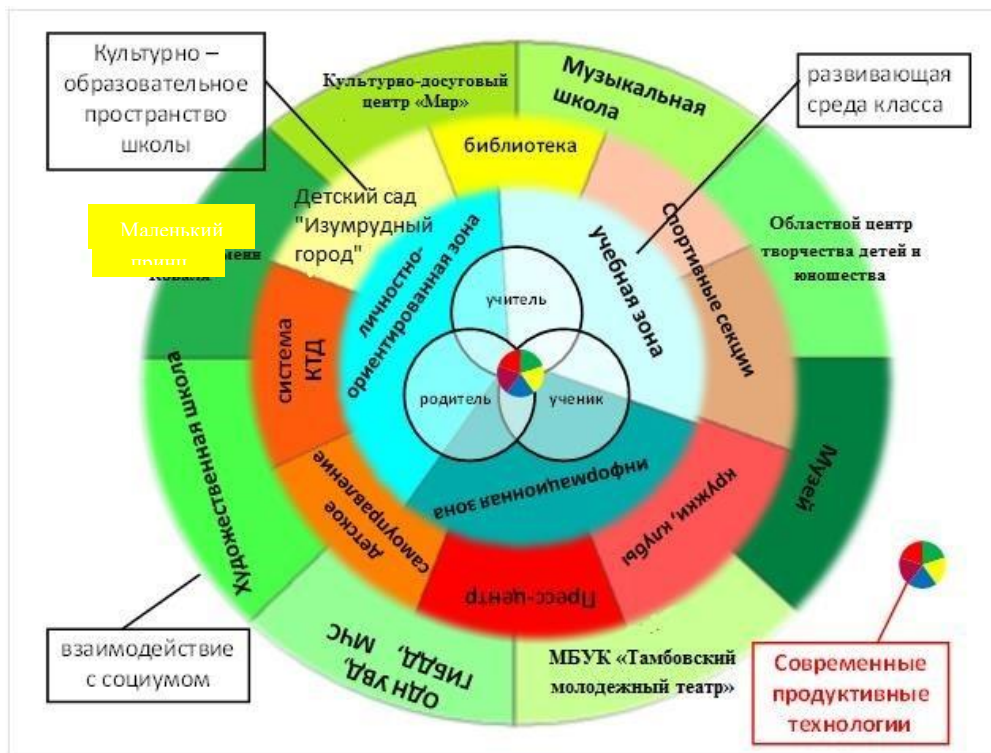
Культурно – образовательное пространство школы

Культурно-досуговый центр «Мир»

Музыкальная школа

развивающая среда класса

библиотека

Детский сад "Изумрудный город"

Маленький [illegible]

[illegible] имени Ковыля

Спортивные секции

Областной центр творчества детей и юношества

личностно-ориентированная зона

учебная зона

учитель

родитель

ученик

система КТД

информационная зона

Художественная школа

Детское самоуправление

кружки, клубы

Музей

Пресс-центр

ОДН УВД, ГИБДД, МЧС

МБУК «Тамбовский молодежный театр»

взаимодействие с социумом

Современные продуктивные технологии